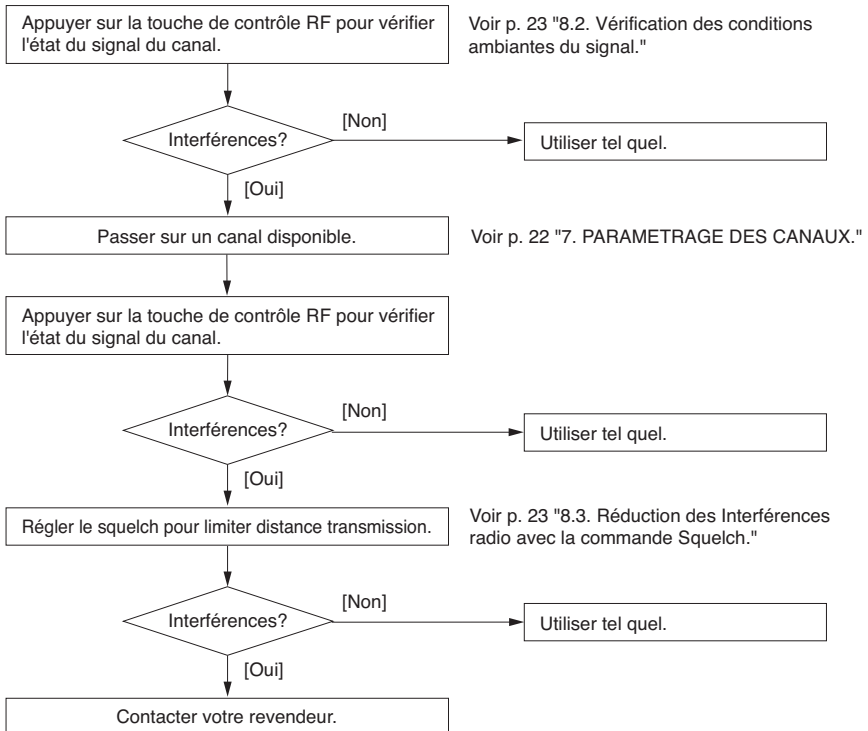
Appuyer sur la touche de contrôle RF pour vérifier l'état du signal du canal.

Voir p. 23 "8.2. Vérification des conditions ambiantes du signal."

Interférences?

[Non]

Utiliser tel quel.

[Oui]

Passer sur un canal disponible.

Voir p. 22 "7. PARAMETRAGE DES CANAUX."

Appuyer sur la touche de contrôle RF pour vérifier l'état du signal du canal.

Interférences?

[Non]

Utiliser tel quel.

[Oui]

Régler le squelch pour limiter distance transmission.

Voir p. 23 "8.3. Réduction des Interférences radio avec la commande Squelch."

Interférences?

[Non]

Utiliser tel quel.

[Oui]

Contacter votre revendeur.